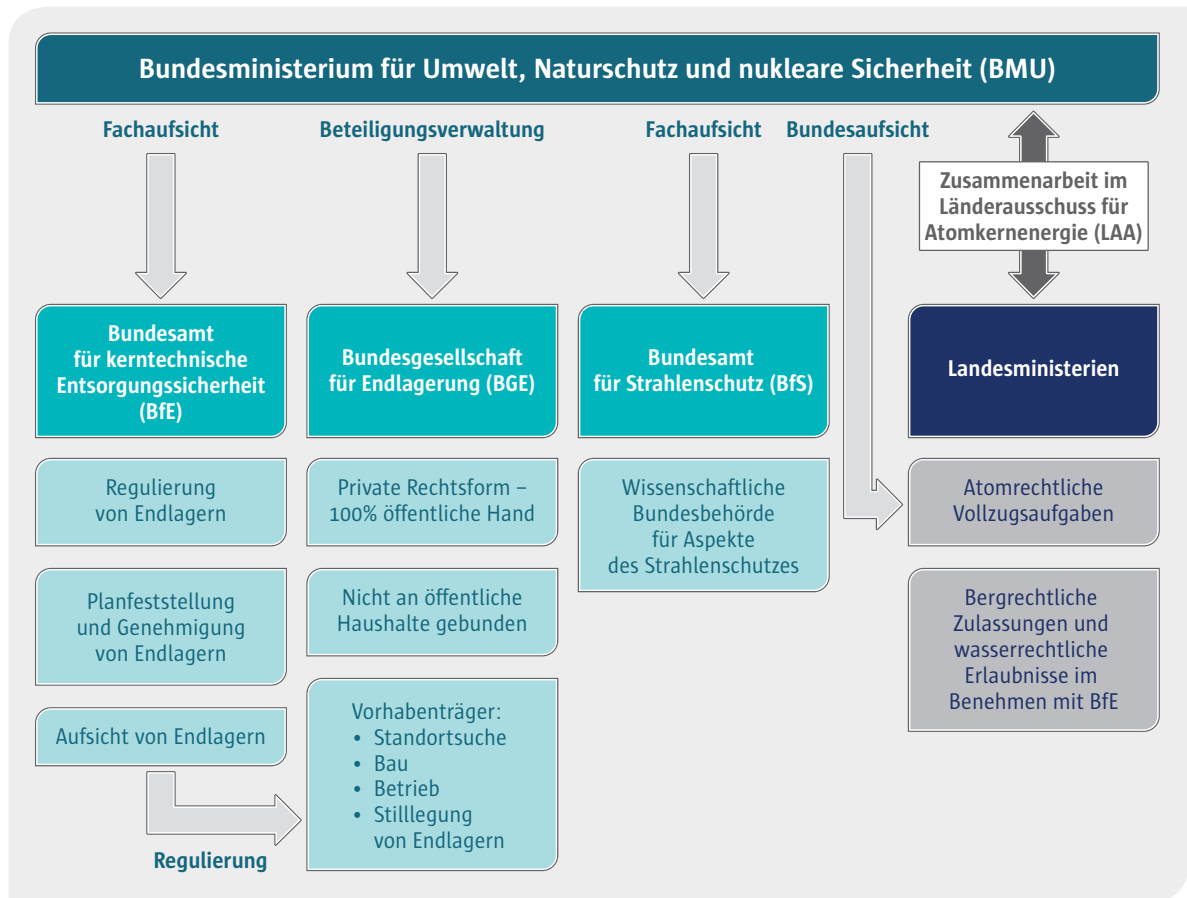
Bundesministerium für Umwelt, Naturschutz und nukleare Sicherheit (BMU)

Fachaufsicht

Beteiligungsverwaltung

Fachaufsicht

Bundesaufsicht

Zusammenarbeit im Länderausschuss für Atomkernenergie (LAA)

Bundesamt für kerntechnische Entsorgungssicherheit (BfE)

Regulierung von Endlagern

Planfeststellung und Genehmigung von Endlagern

Aufsicht von Endlagern

Regulierung

Bundesgesellschaft für Endlagerung (BGE)

Private Rechtsform – 100% öffentliche Hand

Nicht an öffentliche Haushalte gebunden

Vorhabenträger:
• Standortsuche
• Bau
• Betrieb
• Stilllegung von Endlagern

Bundesamt für Strahlenschutz (BfS)

Wissenschaftliche Bundesbehörde für Aspekte des Strahlenschutzes

Landesministerien

Atomrechtliche Vollzugsaufgaben

Bergrechtliche Zulassungen und wasserrechtliche Erlaubnisse im Benehmen mit BfE